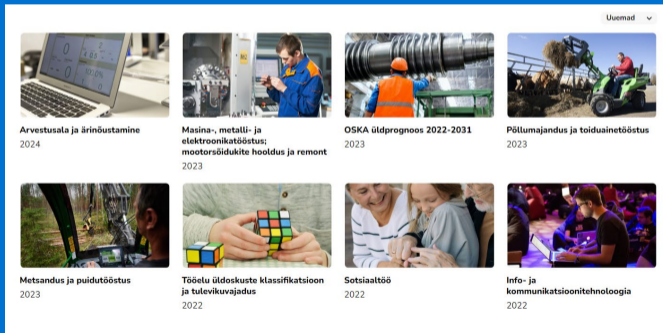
Uuemad

Arvestusala ja ärinõustamine
2024

Masina-, metalli- ja elektroonikatööstus; mootorsõidukite hooldus ja remont
2023

OSKA üldprognoos 2022-2031
2023

Põllumajandus ja toiduainetööstus
2023

Metsandus ja puidutööstus
2023

Tööelu üldoskuste klassifikatsioon ja tulevikuvajadus
2022

Sotsiaaltöö
2022

Info- ja kommunikatsioonitehnoloogia
2022